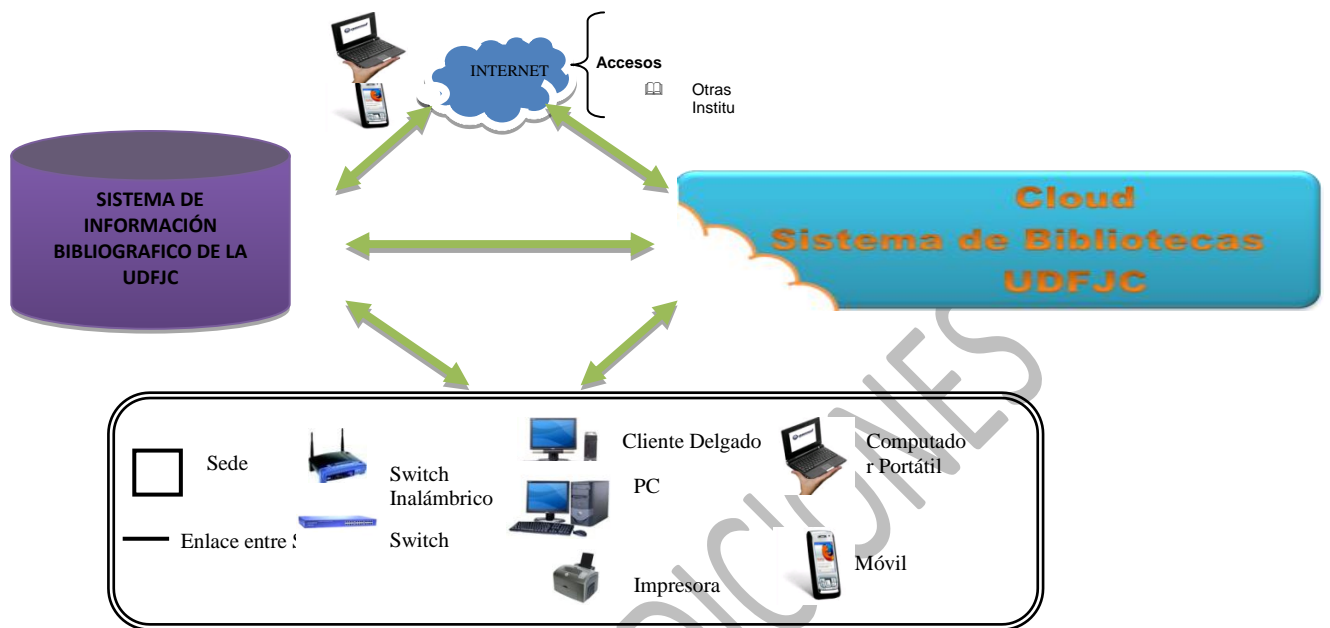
INTERNET

Accesos

Otras Institu

SISTEMA DE INFORMACIÓN BIBLIOGRAFICO DE LA UDFJC

Cloud
Sistema de Bibliotecas
UDFJC

Sede

Switch Inalámbrico

Cliente Delgado

Computado r Portátil

PC

Enlace entre S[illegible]

Switch

Móvil

Impresora

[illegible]DICIONES